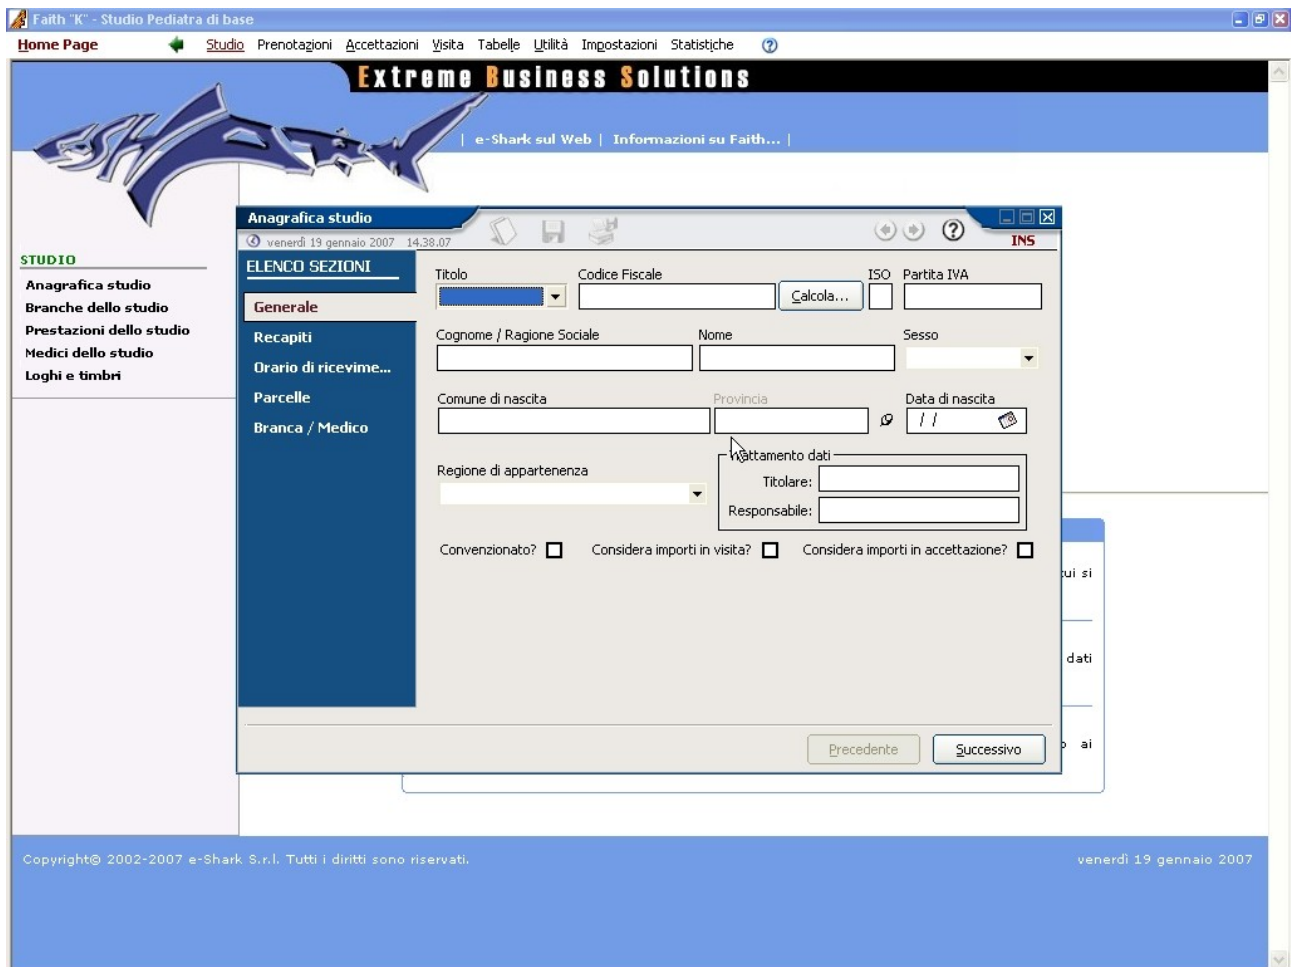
Faith "K" - Studio Pediatra di base

Home Page Studio Prenotazioni Accettazioni Visita Tabelle Utilità Impostazioni Statistiche

Extreme Business Solutions

| e-Shark sul Web | Informazioni su Faith... |

STUDIO
Anagrafica studio
Branche dello studio
Prestazioni dello studio
Medici dello studio
Loghi e timbri

Anagrafica studio
venerdì 19 gennaio 2007 14.38.07
INS

ELENCO SEZIONI
Generale
Recapiti
Orario di ricevime...
Parcelle
Branca / Medico

Titolo
Codice Fiscale
Calcola...
ISO
Partita IVA
Cognome / Ragione Sociale
Nome
Sesso
Comune di nascita
Provincia
Data di nascita
/ /
Trattamento dati
Titolare:
Responsabile:
Regione di appartenenza
Convenzionato?
Considera importi in visita?
Considera importi in accettazione?

ui si
dati
ai

Precedente
Successivo

Copyright© 2002-2007 e-Shark S.r.l. Tutti i diritti sono riservati.
venerdì 19 gennaio 2007